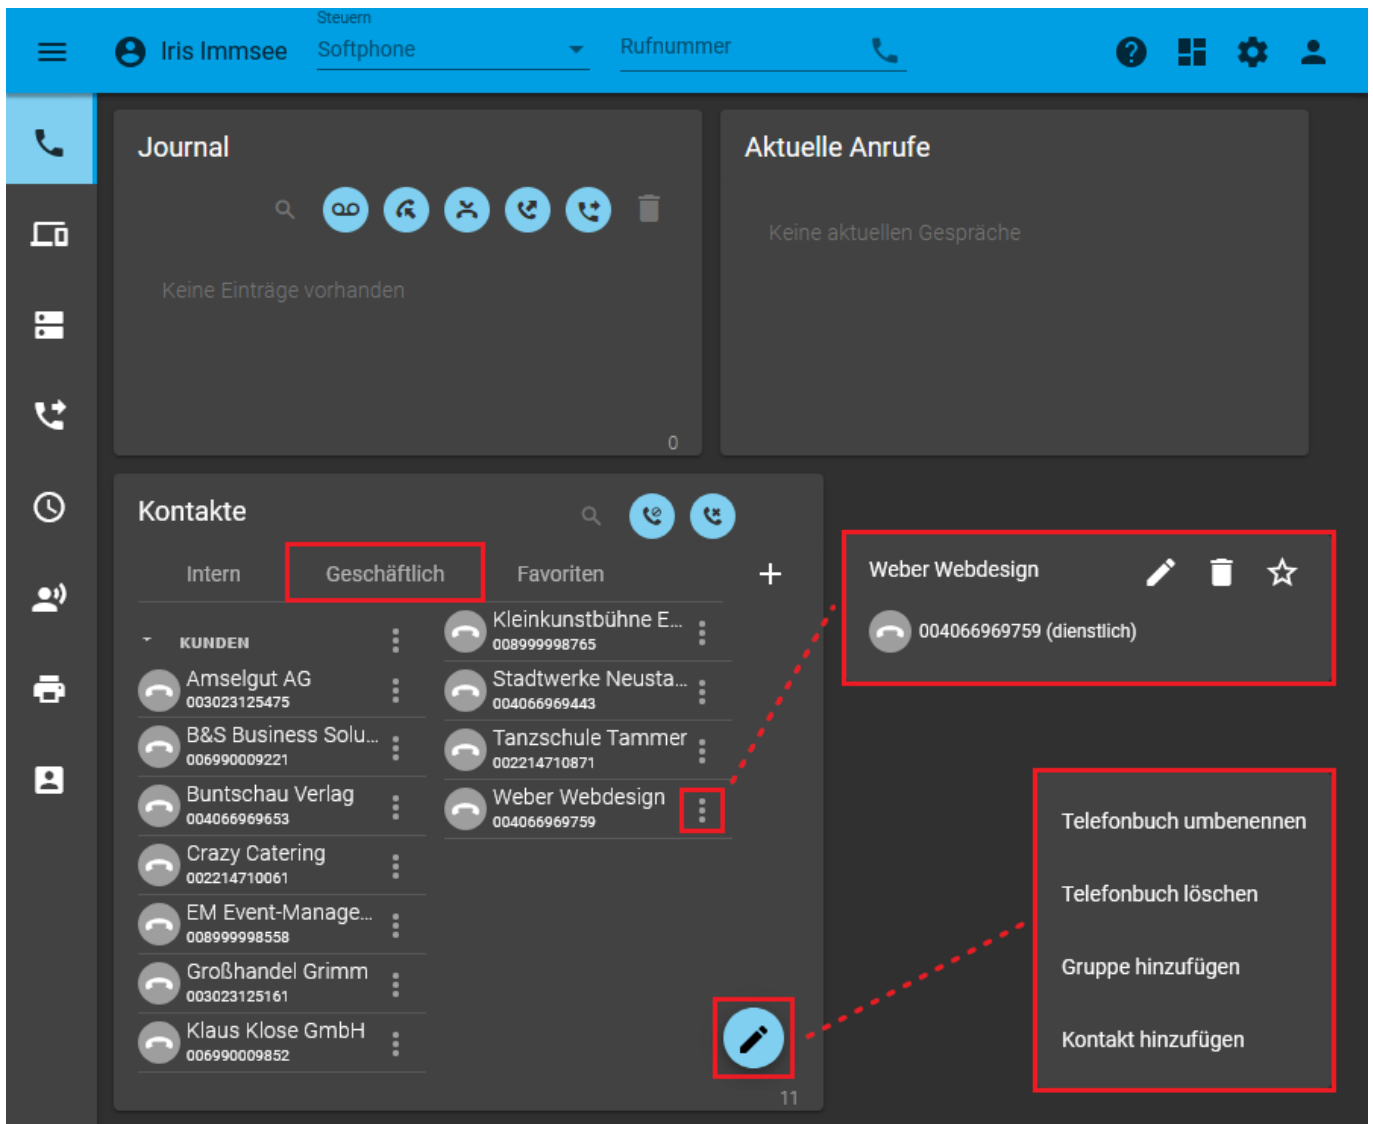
Iris Immsee
Steuern
Softphone
Rufnummer

Journal
Keine Einträge vorhanden
0

Aktuelle Anrufe
Keine aktuellen Gespräche

Kontakte
Intern
Geschäftlich
Favoriten
+

KUNDEN
Amselgut AG
003023125475
B&S Business Solu...
006990009221
Buntschau Verlag
004066969653
Crazy Catering
002214710061
EM Event-Manage...
008999998558
Großhandel Grimm
003023125161
Klaus Klose GmbH
006990009852

Kleinkunstbühne E...
008999998765
Stadtwerke Neusta...
004066969443
Tanzschule Tammer
002214710871
Weber Webdesign
004066969759

11

Weber Webdesign
004066969759 (dienstlich)

Telefonbuch umbenennen
Telefonbuch löschen
Gruppe hinzufügen
Kontakt hinzufügen